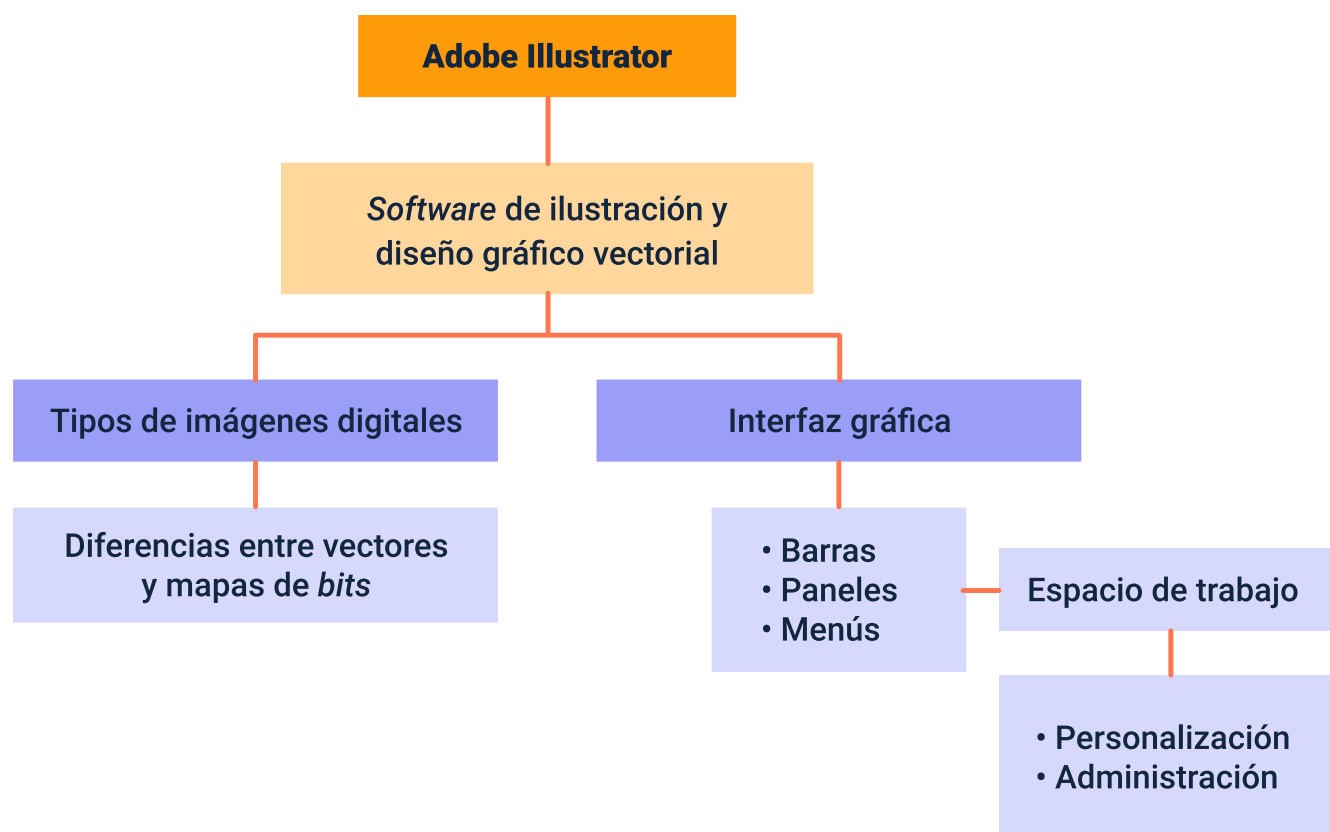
Adobe Illustrator

*Software* de ilustración y diseño gráfico vectorial

Tipos de imágenes digitales

Diferencias entre vectores y mapas de *bits*

Interfaz gráfica

• Barras
• Paneles
• Menús

Espacio de trabajo

• Personalización
• Administración